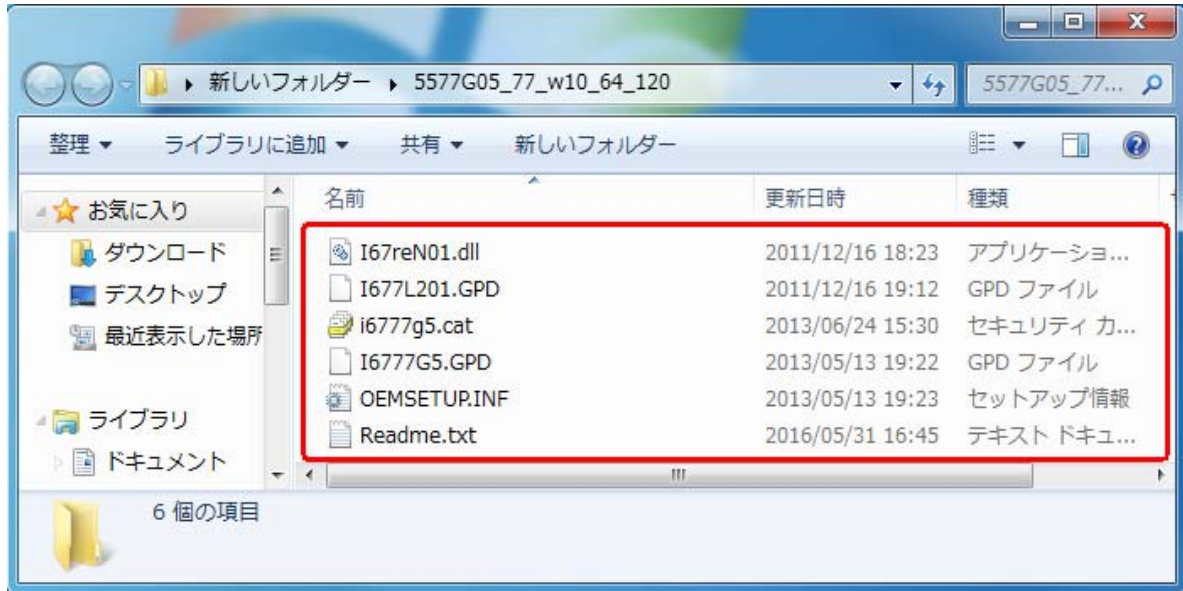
▸ 新しいフォルダー ▸ 5577G05_77_w10_64_120

5577G05_77...

整理 ▾ ライブラリに追加 ▾ 共有 ▾ 新しいフォルダー

お気に入り
ダウンロード
デスクトップ
最近表示した場所

ライブラリ
ドキュメント

| 名前 | 更新日時 | 種類 |
|---|---|---|
| I67reN01.dll | 2011/12/16 18:23 | アプリケーショ... |
| I677L201.GPD | 2011/12/16 19:12 | GPD ファイル |
| i6777g5.cat | 2013/06/24 15:30 | セキュリティ カ... |
| I6777G5.GPD | 2013/05/13 19:22 | GPD ファイル |
| OEMSETUP.INF | 2013/05/13 19:23 | セットアップ情報 |
| Readme.txt | 2016/05/31 16:45 | テキスト ドキュ... |

6 個の項目